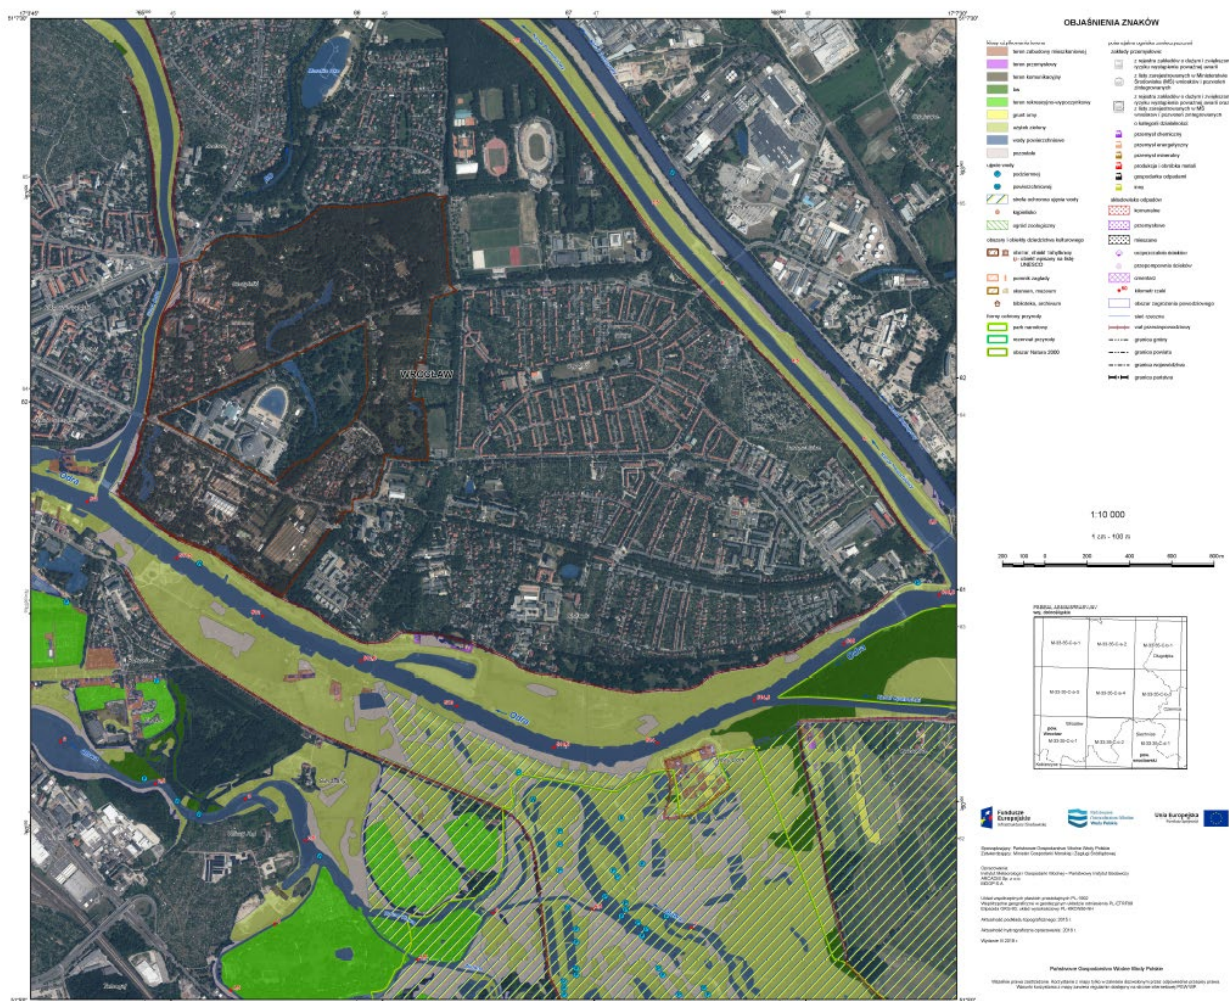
OBJAŚNIENIA ZNAKÓW

teren zabudowy mieszkaniowej
teren przemysłowy
teren komunikacyjny
las
teren rekreacyjno-wypoczynkowy
grunt orny
użytek zielony
wody powierzchniowe
pozostałe

ujęcie wody
podziemnej
powierzchniowej
strefa ochronna ujęcia wody
kąpielisko
ogród zoologiczny

obszary i obiekty dziedzictwa kulturowego
pomnik zagłady
skansen, muzeum
biblioteka, archiwum

formy ochrony przyrody
park narodowy
rezerwat przyrody
obszar Natura 2000

zakłady przemysłowe

przemysł chemiczny
przemysł energetyczny
przemysł mineralny
produkcja i obróbka metali
gospodarka odpadami
inne

oczyszczalnie ścieków
przepompownie ścieków
kilometr rzeki
obszar zagrożenia powodziowego
ciek
wał przeciwpowodziowy
granica gminy
granica powiatu
granica województwa
granica państwa

WROCŁAW

Odra

1:10 000
1 cm - 100 m
200 100 0 200 400 600 800m

Fundusze Europejskie
Unia Europejska

Państwowe Gospodarstwo Wodne Wody Polskie